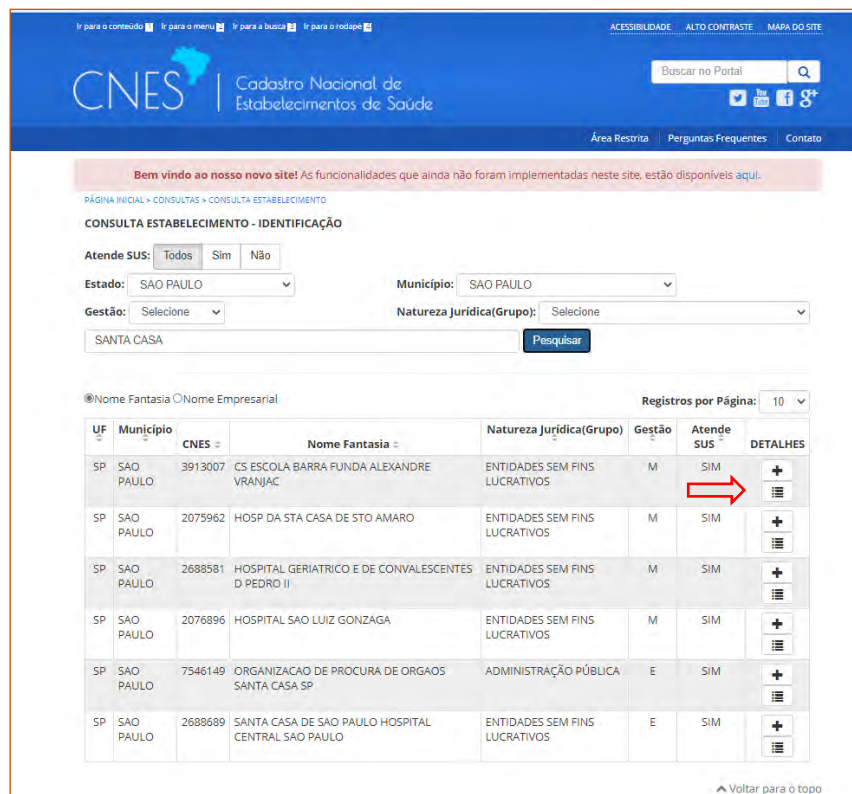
Ir para o conteúdo 1 Ir para o menu 2 Ir para a busca 3 Ir para o rodapé 4

ACESSIBILIDADE ALTO CONTRASTE MAPA DO SITE

CNES | Cadastro Nacional de Estabelecimentos de Saúde

Buscar no Portal

Área Restrita Perguntas Frequentes Contato

Bem vindo ao nosso novo site! As funcionalidades que ainda não foram implementadas neste site, estão disponíveis aqui.

PÁGINA INICIAL > CONSULTAS > CONSULTA ESTABELECIMENTO

CONSULTA ESTABELECIMENTO - IDENTIFICAÇÃO

Atende SUS: Todos Sim Não

Estado: SAO PAULO Município: SAO PAULO

Gestão: Selecione Natureza Jurídica(Grupo): Selecione

SANTA CASA Pesquisar

Nome Fantasia Nome Empresarial Registros por Página: 10

| UF | Município | CNES | Nome Fantasia | Natureza Jurídica(Grupo) | Gestão | Atende SUS | DETALHES |
|---|---|---|---|---|---|---|---|
| SP | SAO PAULO | 3913007 | CS ESCOLA BARRA FUNDA ALEXANDRE VRANJAC | ENTIDADES SEM FINS LUCRATIVOS | M | SIM | |
| SP | SAO PAULO | 2075962 | HOSP DA STA CASA DE STO AMARO | ENTIDADES SEM FINS LUCRATIVOS | M | SIM | |
| SP | SAO PAULO | 2688581 | HOSPITAL GERIATRICO E DE CONVALESCENTES D PEDRO II | ENTIDADES SEM FINS LUCRATIVOS | M | SIM | |
| SP | SAO PAULO | 2076896 | HOSPITAL SAO LUIZ GONZAGA | ENTIDADES SEM FINS LUCRATIVOS | M | SIM | |
| SP | SAO PAULO | 7546149 | ORGANIZACAO DE PROCURA DE ORGAOS SANTA CASA SP | ADMINISTRAÇÃO PÚBLICA | E | SIM | |
| SP | SAO PAULO | 2688689 | SANTA CASA DE SAO PAULO HOSPITAL CENTRAL SAO PAULO | ENTIDADES SEM FINS LUCRATIVOS | E | SIM | |

Voltar para o topo